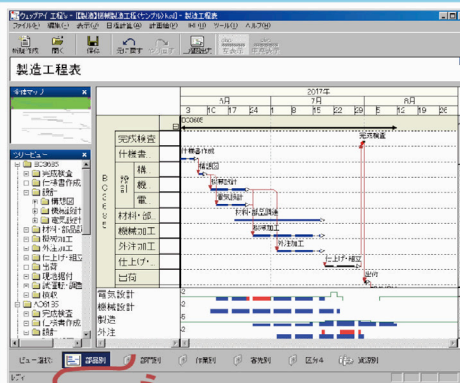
ウェッブアイ 工程表 - [製造工程表(サンプル).kol] - 製造工程表
ファイル(F) 編集(E) 表示(V) 日程計画(S) 計画輪郭(P) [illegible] ツール(T) ヘルプ(H)

新規作成 開く 保存 元に戻す やり直す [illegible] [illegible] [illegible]

製造工程表

全体マップ

ツリービュー

2017年
3月 7月 8月
3 10 17 24 1 8 15 22 29 5 12

BC0685
完成検査
仕様書
設計
構
機
電
材料・部品
機械加工
外注加工
仕上げ・組
出荷

完成検査
仕様書作成
構想図
機械設計
電気設計
材料・部品調達
機械加工
外注加工
仕上げ・組立
出荷

BC0685
完成検査
仕様書作成
設計
構想図
機械設計
電気設計
材料・部品
機械加工
外注加工
仕上げ・組立
出荷
現地据付
試運転・調整
検収
AC0135
完成検査
仕様書作成
設計

電気設計
機械設計
製造
外注

ビュー選択: 部品別 部門別 作業別 客先別 区分4 資源別
レディ